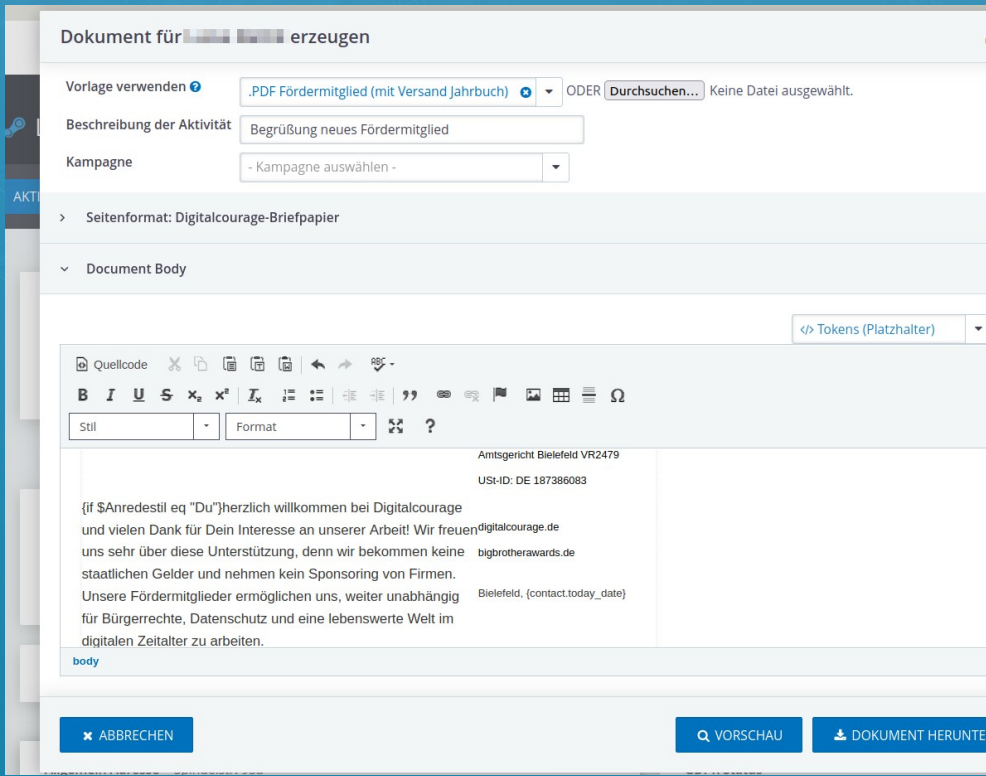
Dokument für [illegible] erzeugen

Vorlage verwenden

.PDF Fördermitglied (mit Versand Jahrbuch)

ODER Durchsuchen... Keine Datei ausgewählt.

Beschreibung der Aktivität

Begrüßung neues Fördermitglied

Kampagne

- Kampagne auswählen -

AKTI

Seitenformat: Digitalcourage-Briefpapier

Document Body

</> Tokens (Platzhalter)

Quellcode

Stil

Format

?

Amtsgericht Bielefeld VR2479

USt-ID: DE 187386083

{if $Anredestil eq "Du"}herzlich willkommen bei Digitalcourage und vielen Dank für Dein Interesse an unserer Arbeit! Wir freuen uns sehr über diese Unterstützung, denn wir bekommen keine staatlichen Gelder und nehmen kein Sponsoring von Firmen. Unsere Fördermitglieder ermöglichen uns, weiter unabhängig für Bürgerrechte, Datenschutz und eine lebenswerte Welt im digitalen Zeitalter zu arbeiten.

digitalcourage.de

bigbrotherawards.de

Bielefeld, {contact.today_date}

body

ABBRECHEN

VORSCHAU

DOKUMENT HERUNTE